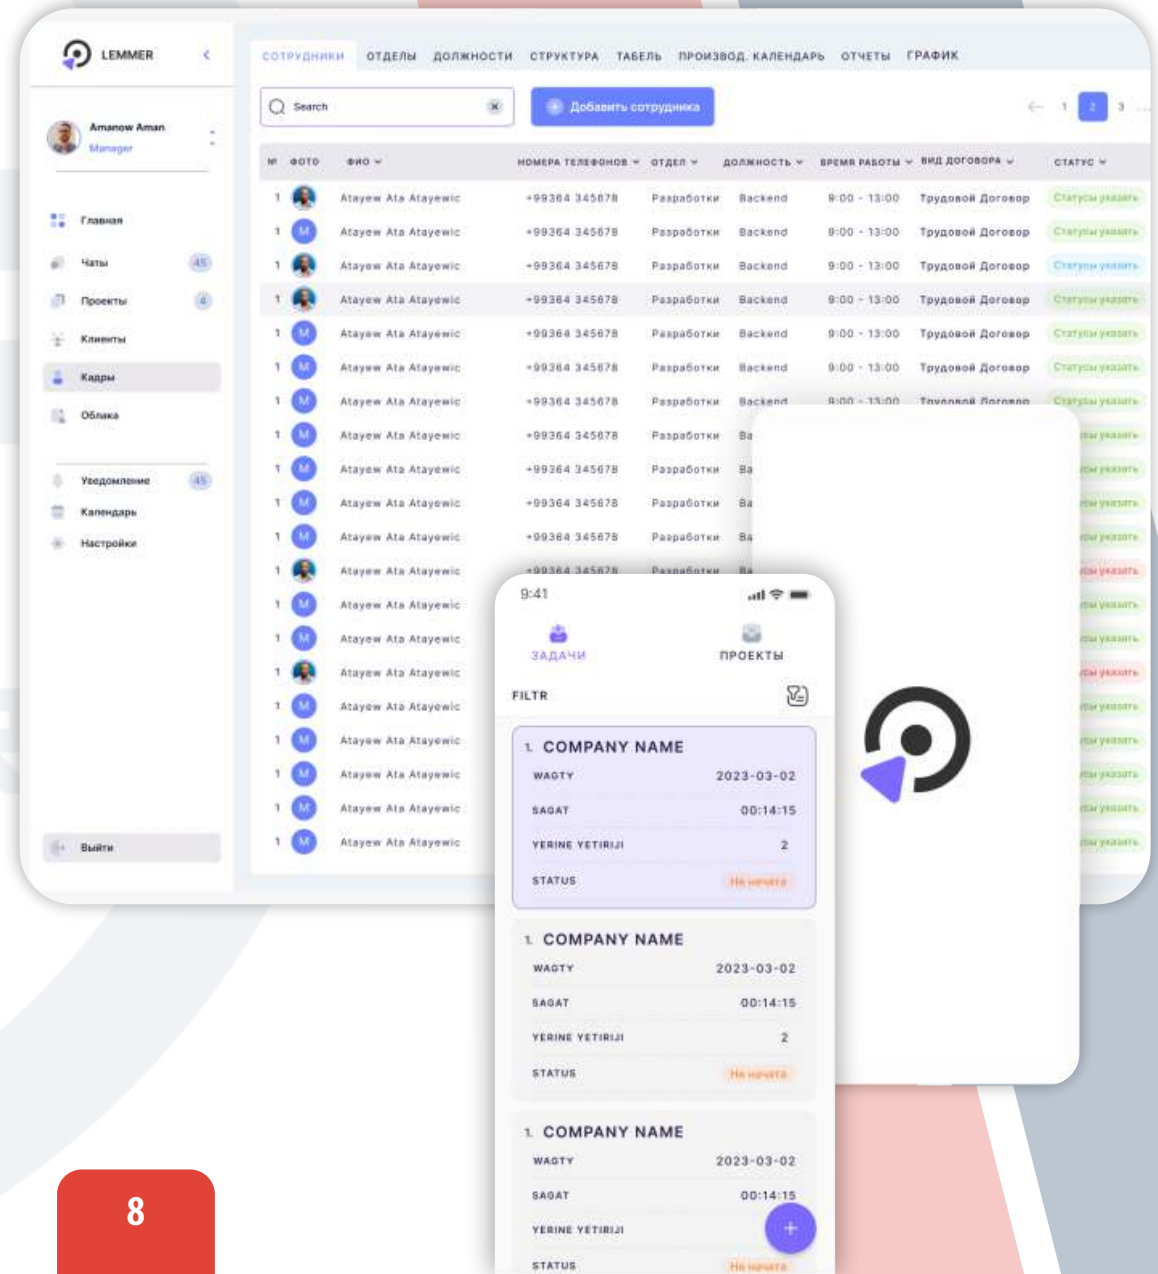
LEMMER

Amanow Aman
Manager

Главная
Чаты 45
Проекты 4
Клиенты
Кадры
Облака

Уведомление 45
Календарь
Настройки

Выйти

СОТРУДНИКИ ОТДЕЛЫ ДОЛЖНОСТИ СТРУКТУРА ТАБЕЛЬ ПРОИЗВОД. КАЛЕНДАРЬ ОТЧЕТЫ ГРАФИК

Search

Добавить сотрудника

1 2 3

| № | ФОТО | ФИО | НОМЕРА ТЕЛЕФОНОВ | ОТДЕЛ | ДОЛЖНОСТЬ | ВРЕМЯ РАБОТЫ | ВИД ДОГОВОРА | СТАТУС |
|---|---|---|---|---|---|---|---|---|
| 1 | | Atayew Ata Atayewic | +99364 345678 | Разработки | Backend | 9:00 - 13:00 | Трудовой Договор | Статусы указать |
| 1 | M | Atayew Ata Atayewic | +99364 345678 | Разработки | Backend | 9:00 - 13:00 | Трудовой Договор | Статусы указать |
| 1 | | Atayew Ata Atayewic | +99364 345678 | Разработки | Backend | 9:00 - 13:00 | Трудовой Договор | Статусы указать |
| 1 | | Atayew Ata Atayewic | +99364 345678 | Разработки | Backend | 9:00 - 13:00 | Трудовой Договор | Статусы указать |
| 1 | M | Atayew Ata Atayewic | +99364 345678 | Разработки | Backend | 9:00 - 13:00 | Трудовой Договор | Статусы указать |
| 1 | M | Atayew Ata Atayewic | +99364 345678 | Разработки | Backend | 9:00 - 13:00 | Трудовой Договор | Статусы указать |
| 1 | M | Atayew Ata Atayewic | +99364 345678 | Разработки | Backend | 9:00 - 13:00 | Трудовой Договор | Статусы указать |
| 1 | M | Atayew Ata Atayewic | +99364 345678 | Разработки | Ba | | | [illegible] указать |
| 1 | M | Atayew Ata Atayewic | +99364 345678 | Разработки | Ba | | | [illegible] указать |
| 1 | M | Atayew Ata Atayewic | +99364 345678 | Разработки | Ba | | | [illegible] указать |
| 1 | M | Atayew Ata Atayewic | +99364 345678 | Разработки | Ba | | | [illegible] указать |
| 1 | | Atayew Ata Atayewic | +99364 345678 | Разработки | Ba | | | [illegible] указать |
| 1 | M | Atayew Ata Atayewic | | | | | | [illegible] указать |
| 1 | M | Atayew Ata Atayewic | | | | | | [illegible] указать |
| 1 | | Atayew Ata Atayewic | | | | | | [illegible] указать |
| 1 | M | Atayew Ata Atayewic | | | | | | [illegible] указать |
| 1 | M | Atayew Ata Atayewic | | | | | | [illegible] указать |
| 1 | M | Atayew Ata Atayewic | | | | | | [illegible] указать |
| 1 | M | Atayew Ata Atayewic | | | | | | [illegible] указать |
| 1 | M | Atayew Ata Atayewic | | | | | | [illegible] указать |

9:41

ЗАДАЧИ ПРОЕКТЫ

FILTR

1. COMPANY NAME
WAGTY 2023-03-02
SAGAT 00:14:15
YERINE YETIRIJI 2
STATUS Не начата

1. COMPANY NAME
WAGTY 2023-03-02
SAGAT 00:14:15
YERINE YETIRIJI 2
STATUS Не начата

1. COMPANY NAME
WAGTY 2023-03-02
SAGAT 00:14:15
YERINE YETIRIJI
STATUS Не начата

8